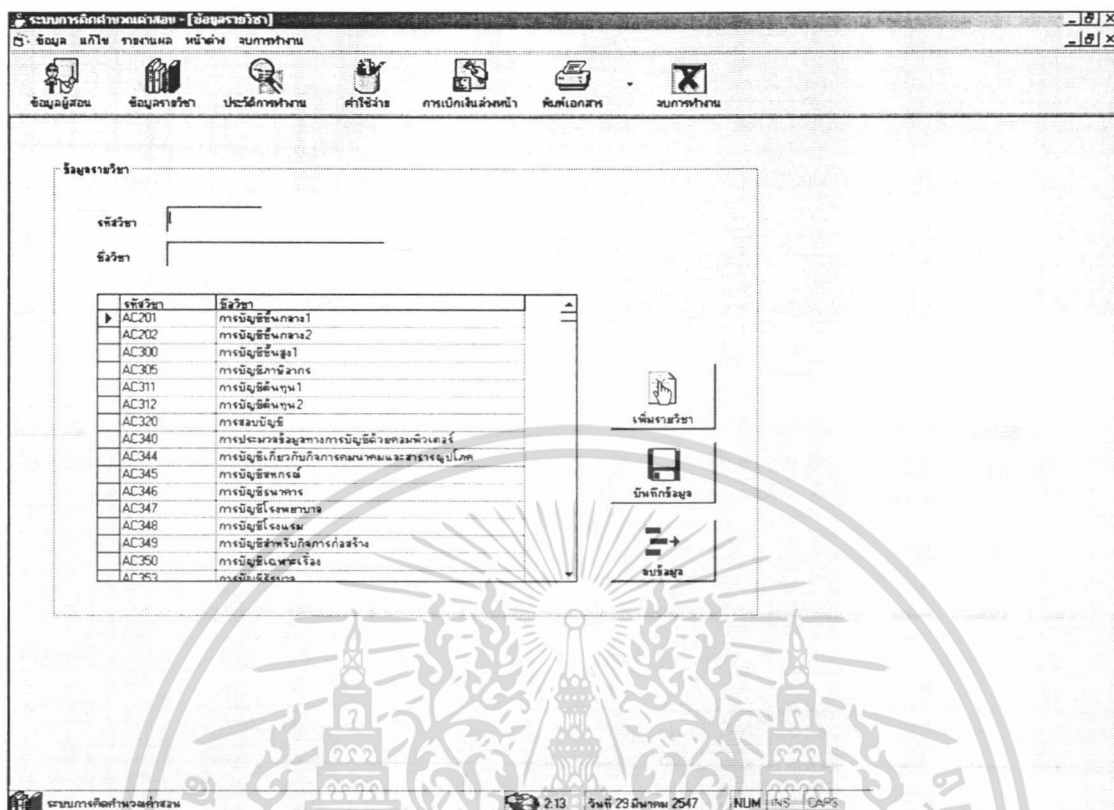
ระบบการคิดค่าชดเชยค่าสอน - [ข้อมูลรายวิชา]

ข้อมูล แก้ไข รายงานผล หน้าต่าง จบการทำงาน

ข้อมูลผู้สอน ข้อมูลรายวิชา ประวัติการทำงาน ค่าใช้จ่าย การเบิกเงินล่วงหน้า พิมพ์เอกสาร จบการทำงาน

ข้อมูลรายวิชา

รหัสวิชา

ชื่อวิชา

| รหัสวิชา | ชื่อวิชา |
|---|---|
| AC201 | การบัญชีขั้นกลาง1 |
| AC202 | การบัญชีขั้นกลาง2 |
| AC300 | การบัญชีขั้นสูง1 |
| AC305 | การบัญชีภาษีอากร |
| AC311 | การบัญชีต้นทุน1 |
| AC312 | การบัญชีต้นทุน2 |
| AC320 | การสอบบัญชี |
| AC340 | การประมวลข้อมูลทางการบัญชีด้วยคอมพิวเตอร์ |
| AC344 | การบัญชีเกี่ยวกับกิจการคมนาคมและสาธารณูปโภค |
| AC345 | การบัญชีสหกรณ์ |
| AC346 | การบัญชีธนาคาร |
| AC347 | การบัญชีโรงพยาบาล |
| AC348 | การบัญชีโรงแรม |
| AC349 | การบัญชีสำหรับกิจการก่อสร้าง |
| AC350 | การบัญชีเฉพาะเรื่อง |
| AC353 | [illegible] |

เพิ่มรายวิชา

บันทึกข้อมูล

ลบข้อมูล

ระบบการคิดค่าชดเชยค่าสอน

2:13 วันที่ 29 มีนาคม 2547 NUM INS CAPS